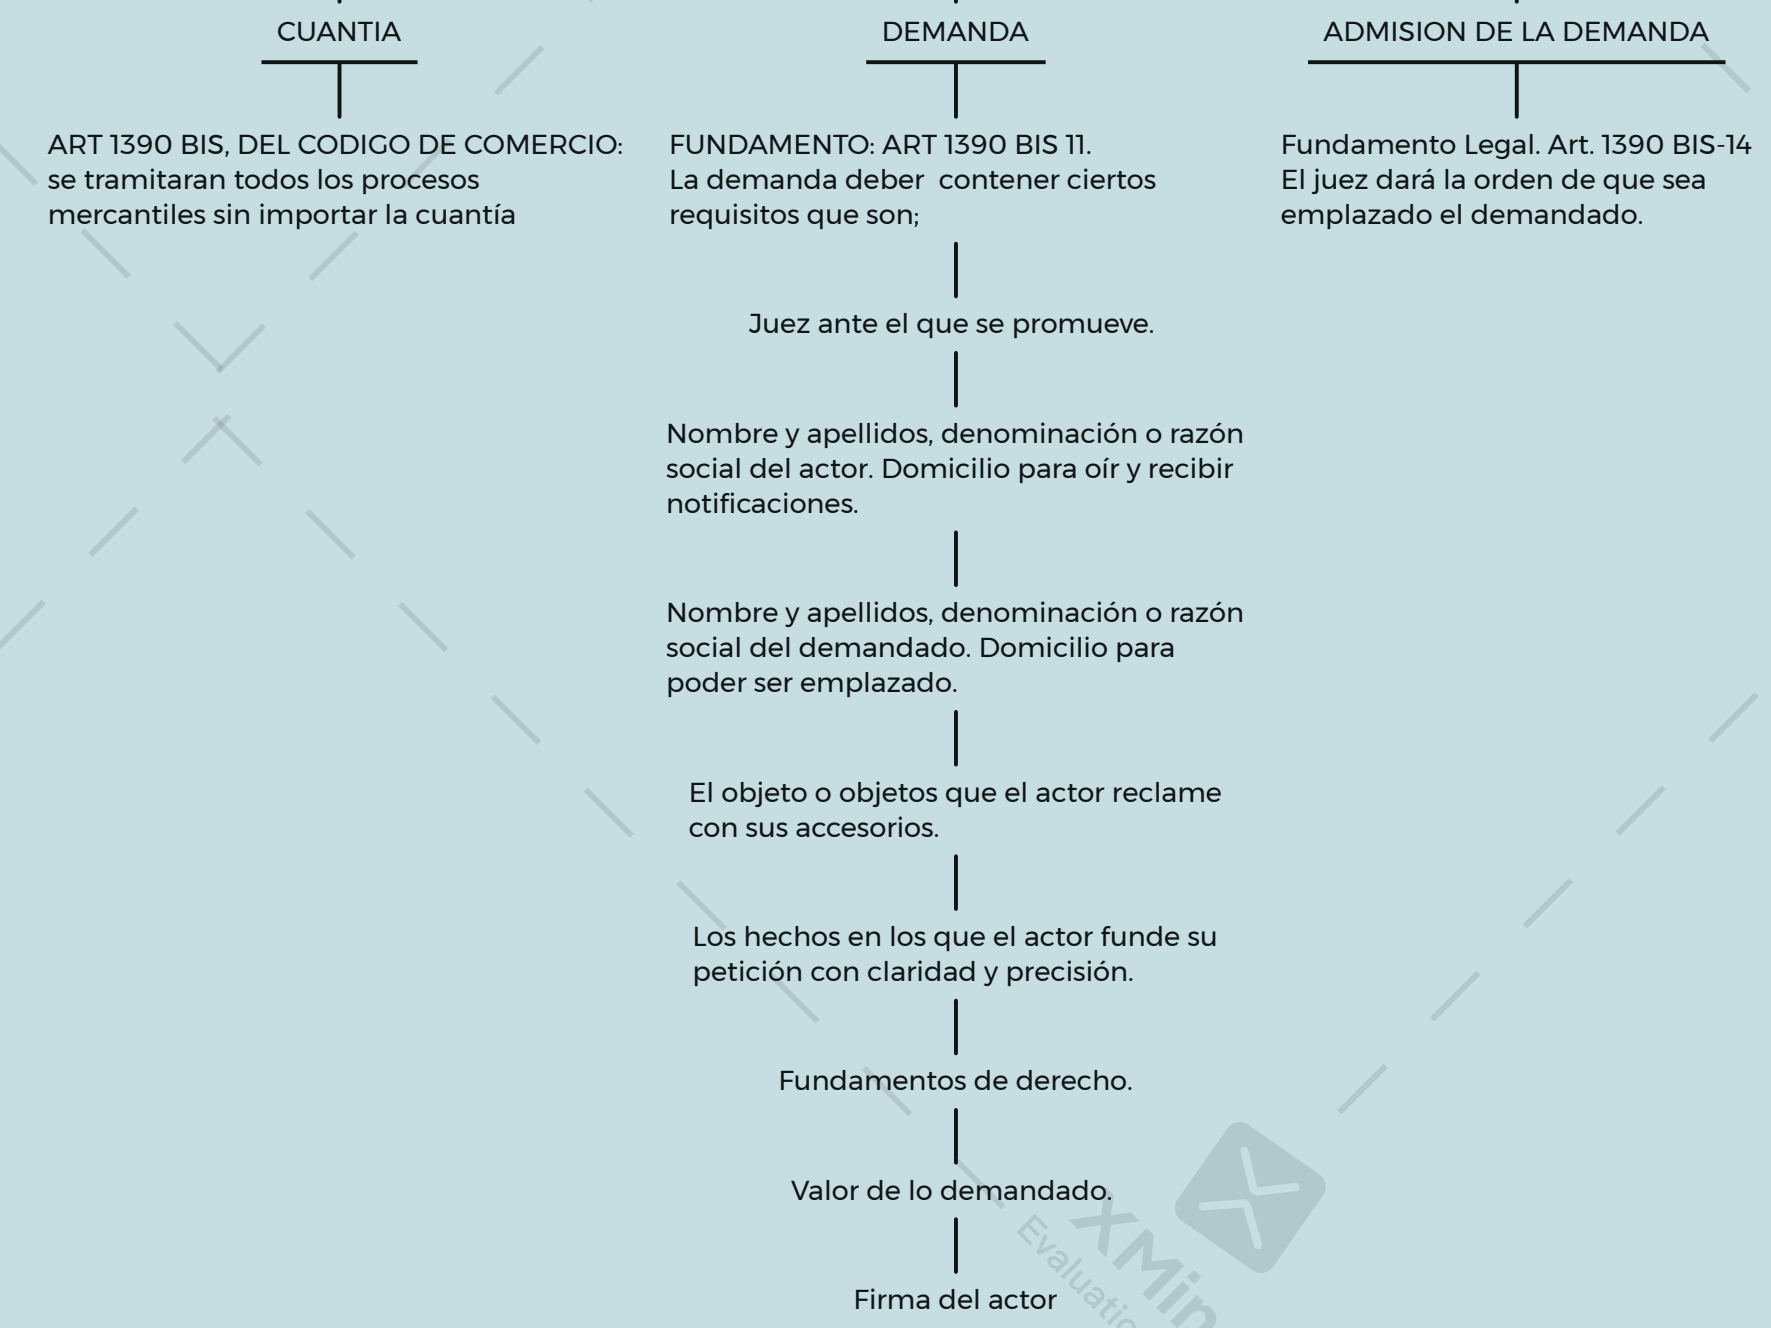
CUANTIA

ART 1390 BIS, DEL CODIGO DE COMERCIO: se tramitaran todos los procesos mercantiles sin importar la cuantía

DEMANDA

FUNDAMENTO: ART 1390 BIS 11.
La demanda deber contener ciertos requisitos que son;

Juez ante el que se promueve.

Nombre y apellidos, denominación o razón social del actor. Domicilio para oír y recibir notificaciones.

Nombre y apellidos, denominación o razón social del demandado. Domicilio para poder ser emplazado.

El objeto o objetos que el actor reclame con sus accesorios.

Los hechos en los que el actor funde su petición con claridad y precisión.

Fundamentos de derecho.

Valor de lo demandado.

Firma del actor

ADMISION DE LA DEMANDA

Fundamento Legal. Art. 1390 BIS-14
El juez dará la orden de que sea emplazado el demandado.

XMin
Evaluatio